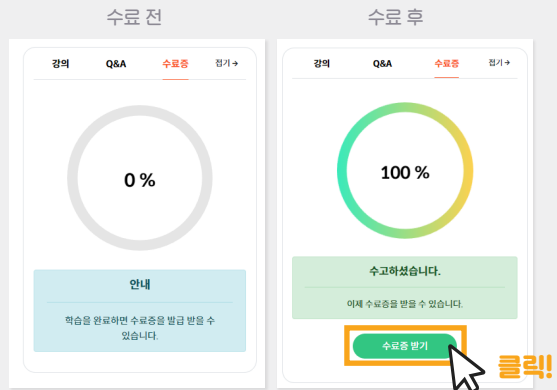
수료 전

강의 Q&A 수료증 접기 →

0 %

안내

학습을 완료하면 수료증을 발급 받을 수 있습니다.

수료 후

강의 Q&A 수료증 접기 →

100 %

수고하셨습니다.

이제 수료증을 받을 수 있습니다.

수료증 받기

클릭!